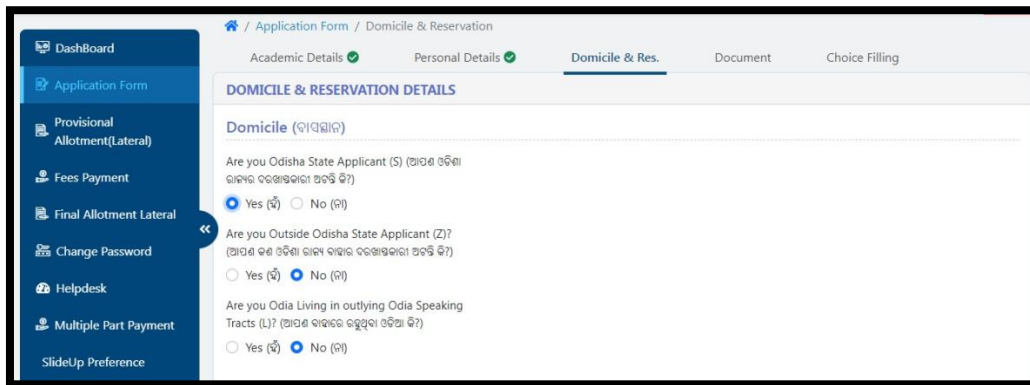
DashBoard

Application Form

Provisional Allotment(Lateral)

Fees Payment

Final Allotment Lateral

Change Password

Helpdesk

Multiple Part Payment

SlideUp Preference

/ Application Form / Domicile & Reservation

Academic Details

Personal Details

Domicile & Res.

Document

Choice Filling

DOMICILE & RESERVATION DETAILS

Domicile (ବାସସ୍ଥାନ)

Are you Odisha State Applicant (S) (ଆପଣ ଓଡିଶା ରାଜ୍ୟର ଦରଖାସ୍ତକାରୀ ଅଟନ୍ତି କି?)

Yes (ହଁ) No (ନା)

Are you Outside Odisha State Applicant (Z)? (ଆପଣ କଣ ଓଡିଶା ରାଜ୍ୟ ବାହାର ଦରଖାସ୍ତକାରୀ ଅଟନ୍ତି କି?)

Yes (ହଁ) No (ନା)

Are you Odia Living in outlying Odia Speaking Tracts (L)? (ଆପଣ ବାହାରେ ରହୁଥିବା ଓଡିଆ କି?)

Yes (ହଁ) No (ନା)